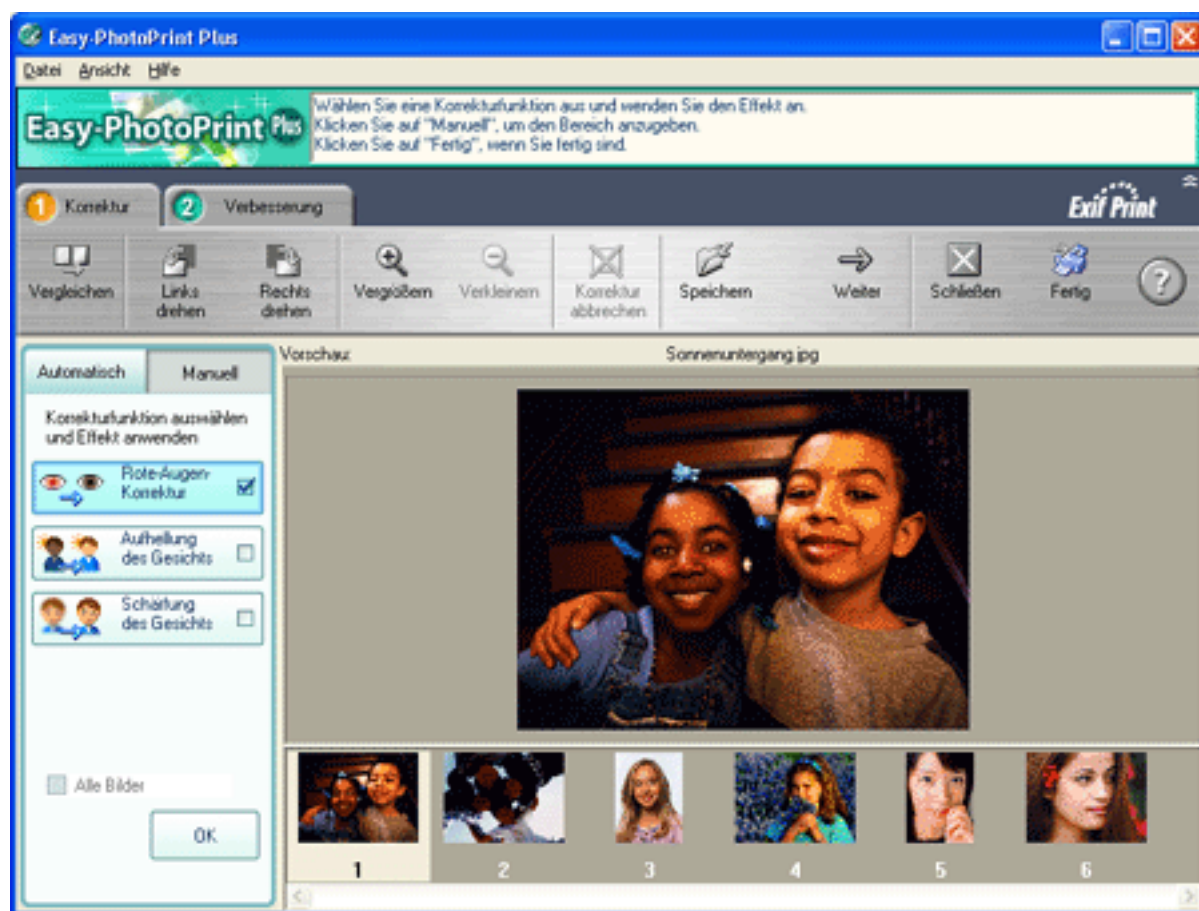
Easy-PhotoPrint Plus

Datei Ansicht Hilfe

Easy-PhotoPrint Plus

Wählen Sie eine Korrekturfunktion aus und wenden Sie den Effekt an.
Klicken Sie auf "Manuell", um den Bereich anzugeben.
Klicken Sie auf "Fertig", wenn Sie fertig sind.

1 Korrektur
2 Verbesserung

Exif Print

Vergleichen
Links drehen
Rechts drehen
Vergrößern
Verkleinern
Korrektur abbrechen
Speichern
Weiter
Schließen
Fertig
?

Automatisch
Manuell

Korrekturfunktion auswählen und Effekt anwenden

Rote-Augen-Korrektur
Aufhellung des Gesichts
Schärfung des Gesichts

Alle Bilder

OK

Vorschau:
Sonnenuntergang.jpg

1
2
3
4
5
6